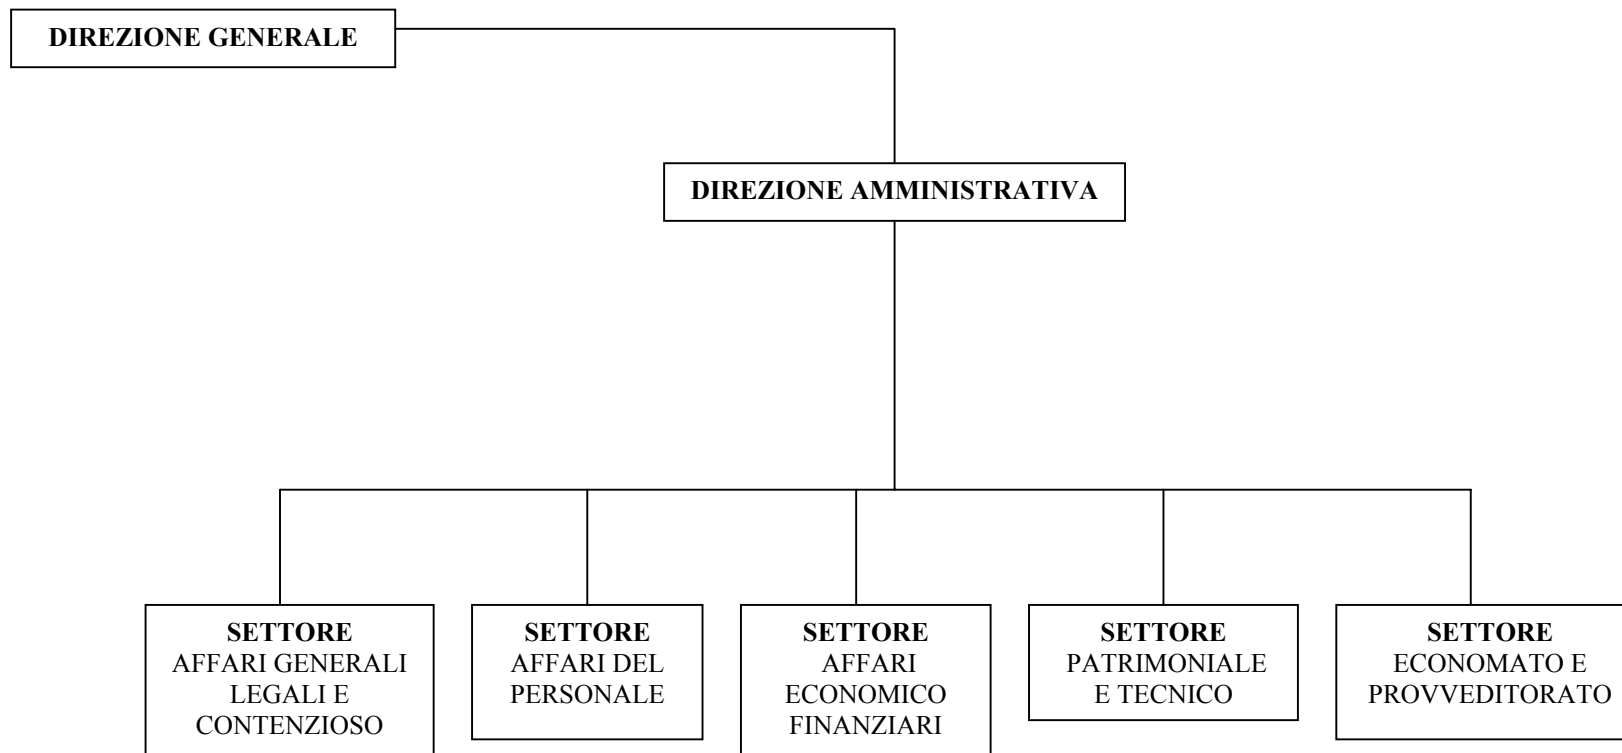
DIREZIONE GENERALE

DIREZIONE AMMINISTRATIVA

SETTORE
AFFARI GENERALI LEGALI E CONTENZIOSO

SETTORE
AFFARI DEL PERSONALE

SETTORE
AFFARI ECONOMICO FINANZIARI

SETTORE
PATRIMONIALE E TECNICO

SETTORE
ECONOMATO E PROVVEDITORATO